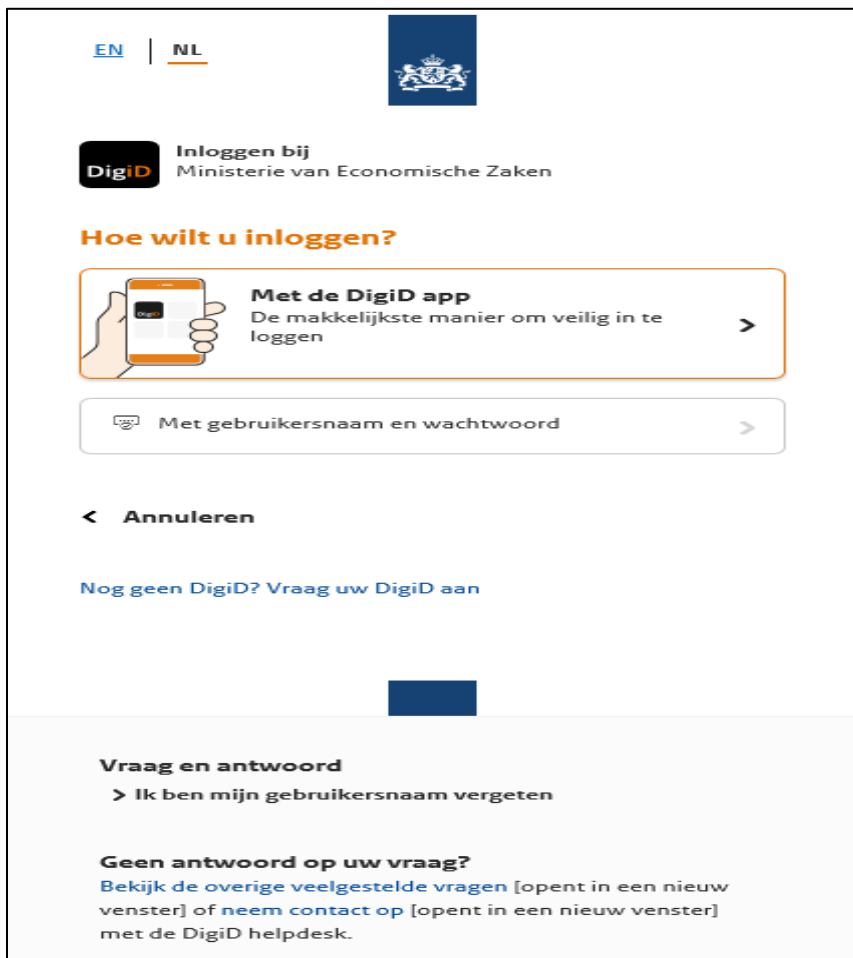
EN | NL

DigiD

Inloggen bij
Ministerie van Economische Zaken

Hoe wilt u inloggen?

DigiD

Met de DigiD app
De makkelijkste manier om veilig in te loggen

Met gebruikersnaam en wachtwoord

Annuleren

Nog geen DigiD? Vraag uw DigiD aan

Vraag en antwoord

Ik ben mijn gebruikersnaam vergeten

Geen antwoord op uw vraag?
Bekijk de overige veelgestelde vragen [opent in een nieuw venster] of neem contact op [opent in een nieuw venster] met de DigiD helpdesk.